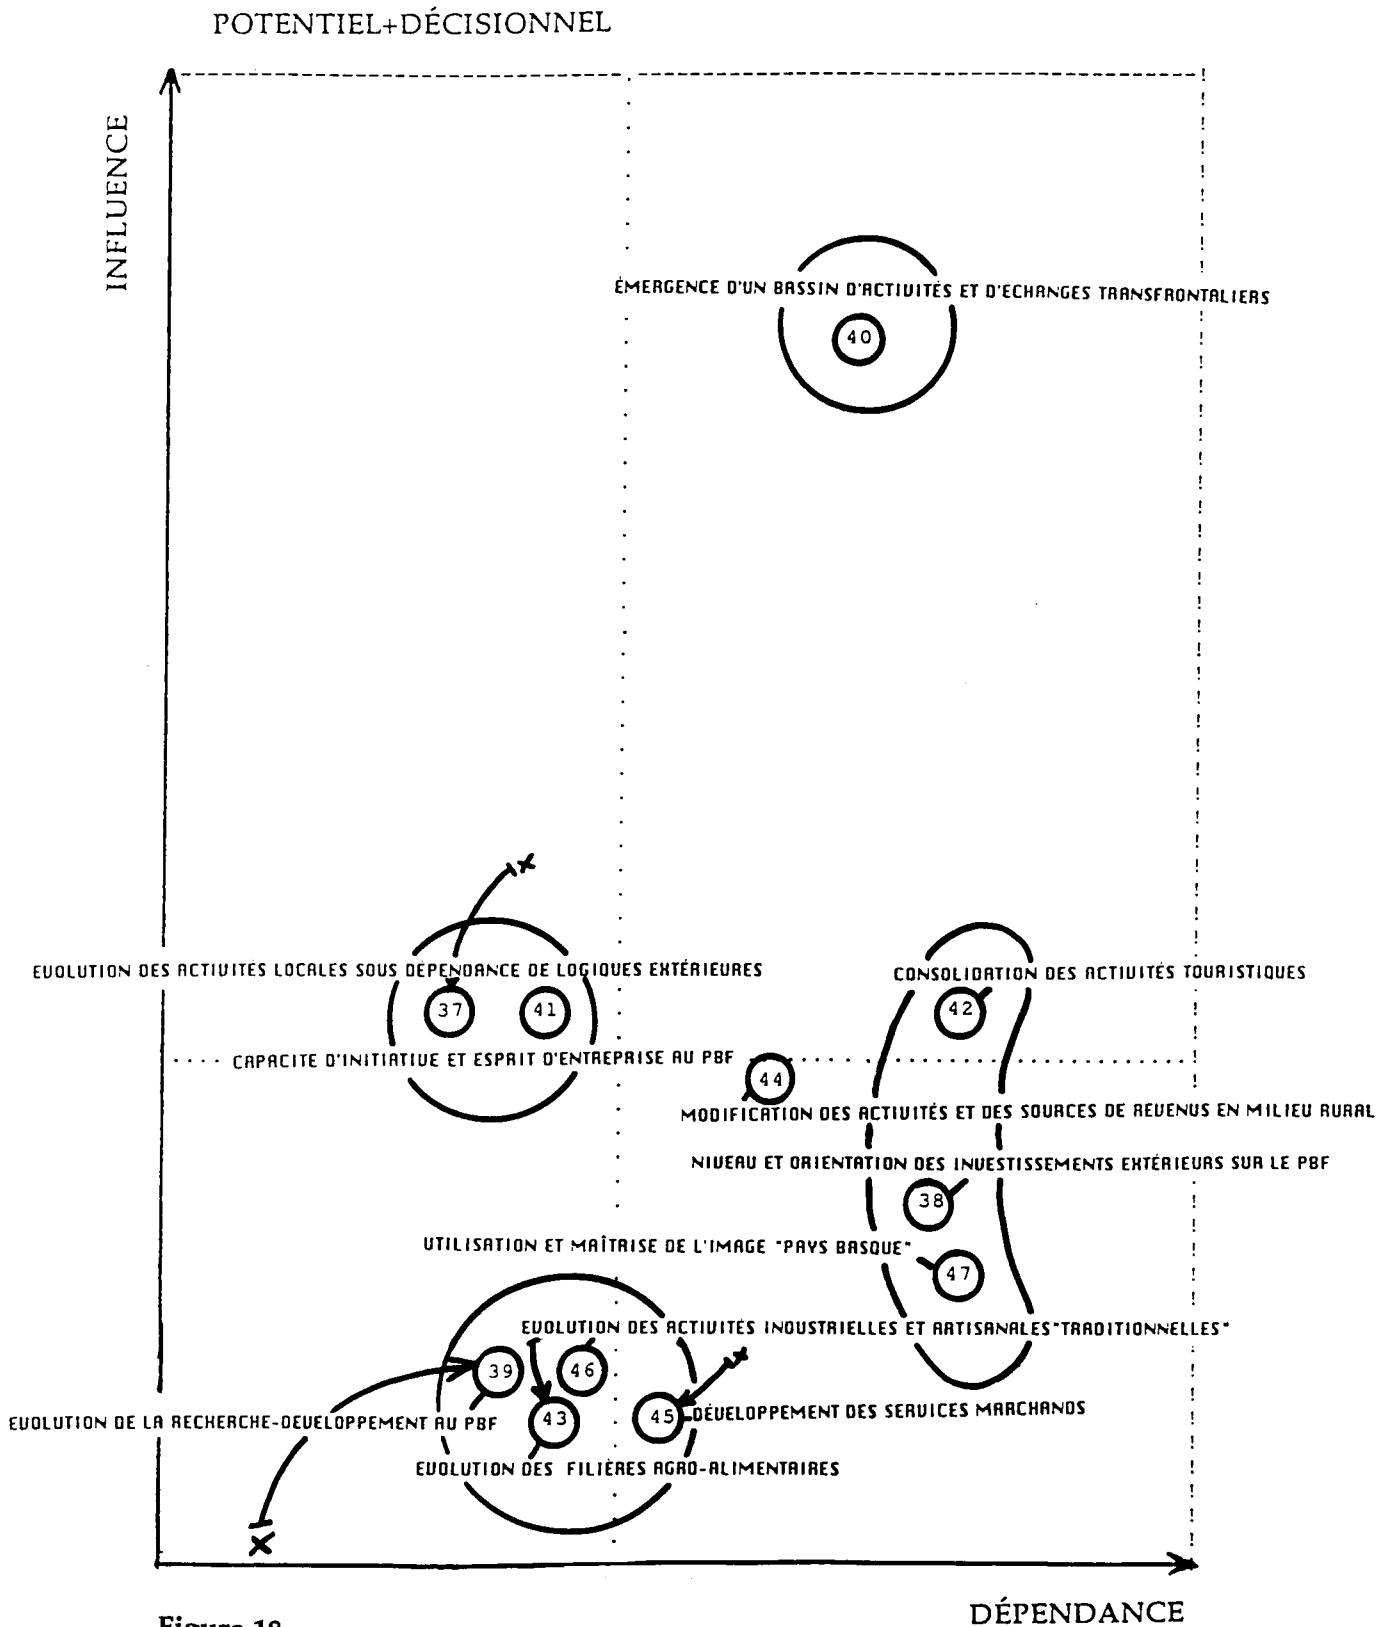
POTENTIEL+DÉCISIONNEL

INFLUENCE

ÉMERGENCE D'UN BASSIN D'ACTIVITÉS ET D'ECHANGES TRANSFRONTALIERS

40

EVOLUTION DES ACTIVITES LOCALES SOUS DÉPENDANCE DE LOGIQUES EXTÉRIEURES

37

41

CAPACITE D'INITIATIVE ET ESPRIT D'ENTREPRISE AU PBF

CONSOLIDATION DES ACTIVITÉS TOURISTIQUES

42

44

MODIFICATION DES ACTIVITÉS ET DES SOURCES DE REVENUS EN MILIEU RURAL

NIVEAU ET ORIENTATION DES INVESTISSEMENTS EXTÉRIEURS SUR LE PBF

38

UTILISATION ET MAÎTRISE DE L'IMAGE "PAYS BASQUE"

47

EVOLUTION DES ACTIVITÉS INDUSTRIELLES ET ARTISANALES "TRADITIONNELLES"

39

46

EVOLUTION DE LA RECHERCHE-DEVELOPPEMENT AU PBF

43

45

DÉVELOPPEMENT DES SERVICES MARCHANDS

EVOLUTION DES FILIÈRES AGRO-ALIMENTAIRES

Figure 18

DÉPENDANCE